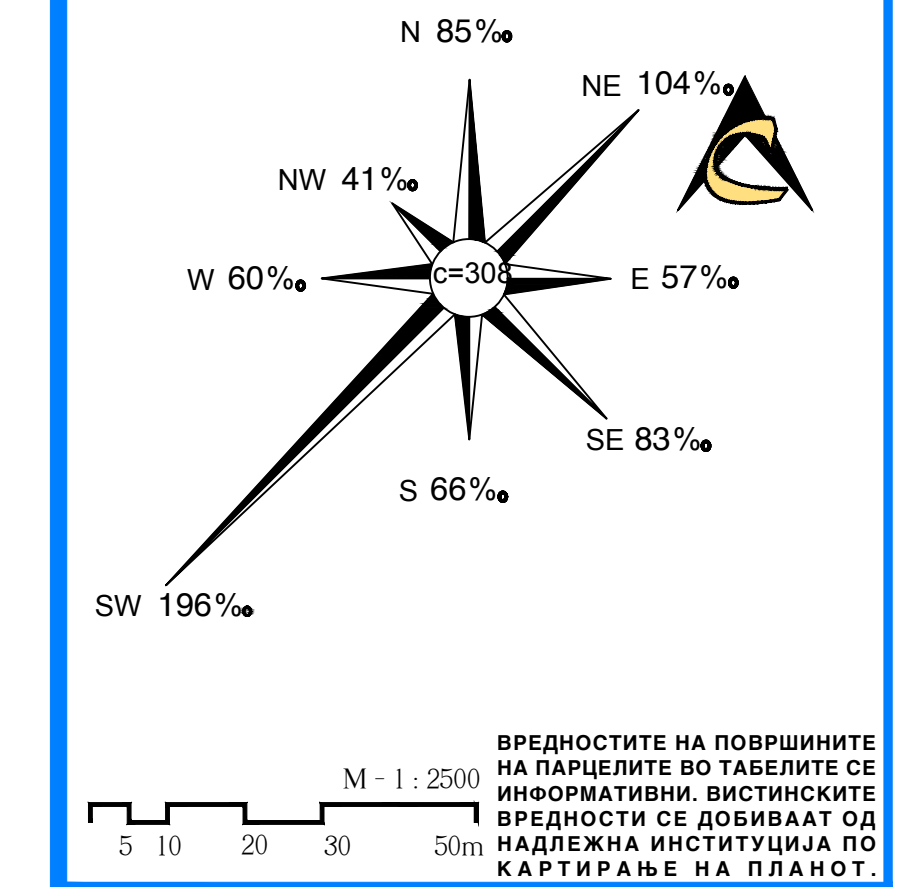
N 85‰

NE 104‰

NW 41‰

W 60‰

c=308

E 57‰

SE 83‰

S 66‰

SW 196‰

M - 1 : 2500

5 10 20 30 50m

ВРЕДНОСТИТЕ НА ПОВРШИНИТЕ НА ПАРЦЕЛИТЕ ВО ТАБЕЛИТЕ СЕ ИНФОРМАТИВНИ. ВИСТИНСКИТЕ ВРЕДНОСТИ СЕ ДОБИВААТ ОД НАДЛЕЖНА ИНСТИТУЦИЈА ПО КАРТИРАЊЕ НА ПЛАНОТ.